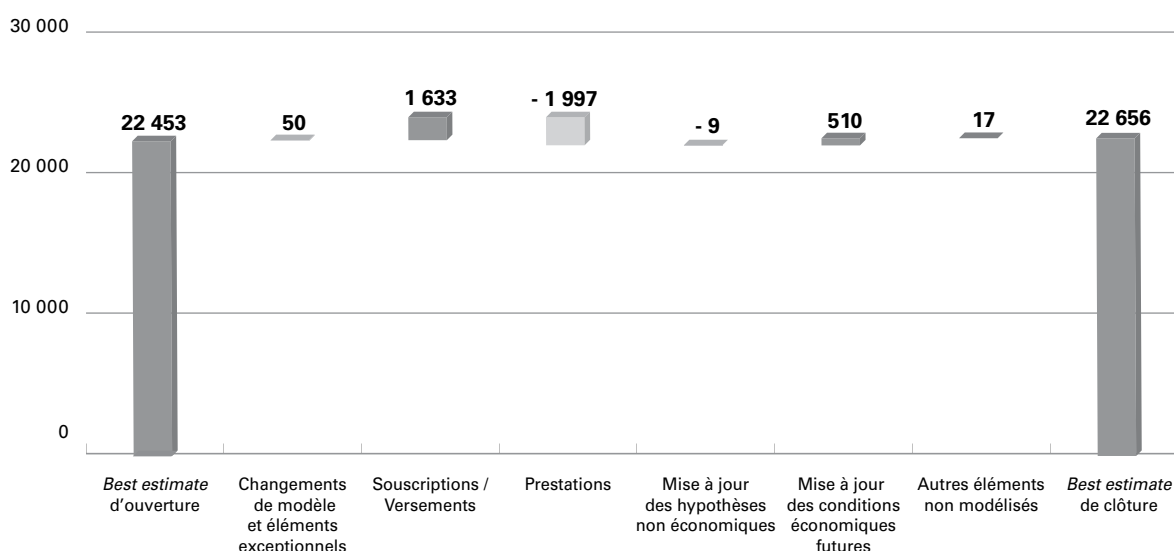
30 000
20 000
10 000
0

22 453
50
1 633
- 1 997
- 9
510
17
22 656

Best estimate d'ouverture
Changements de modèle et éléments exceptionnels
Souscriptions / Versements
Prestations
Mise à jour des hypothèses non économiques
Mise à jour des conditions économiques futures
Autres éléments non modélisés
Best estimate de clôture